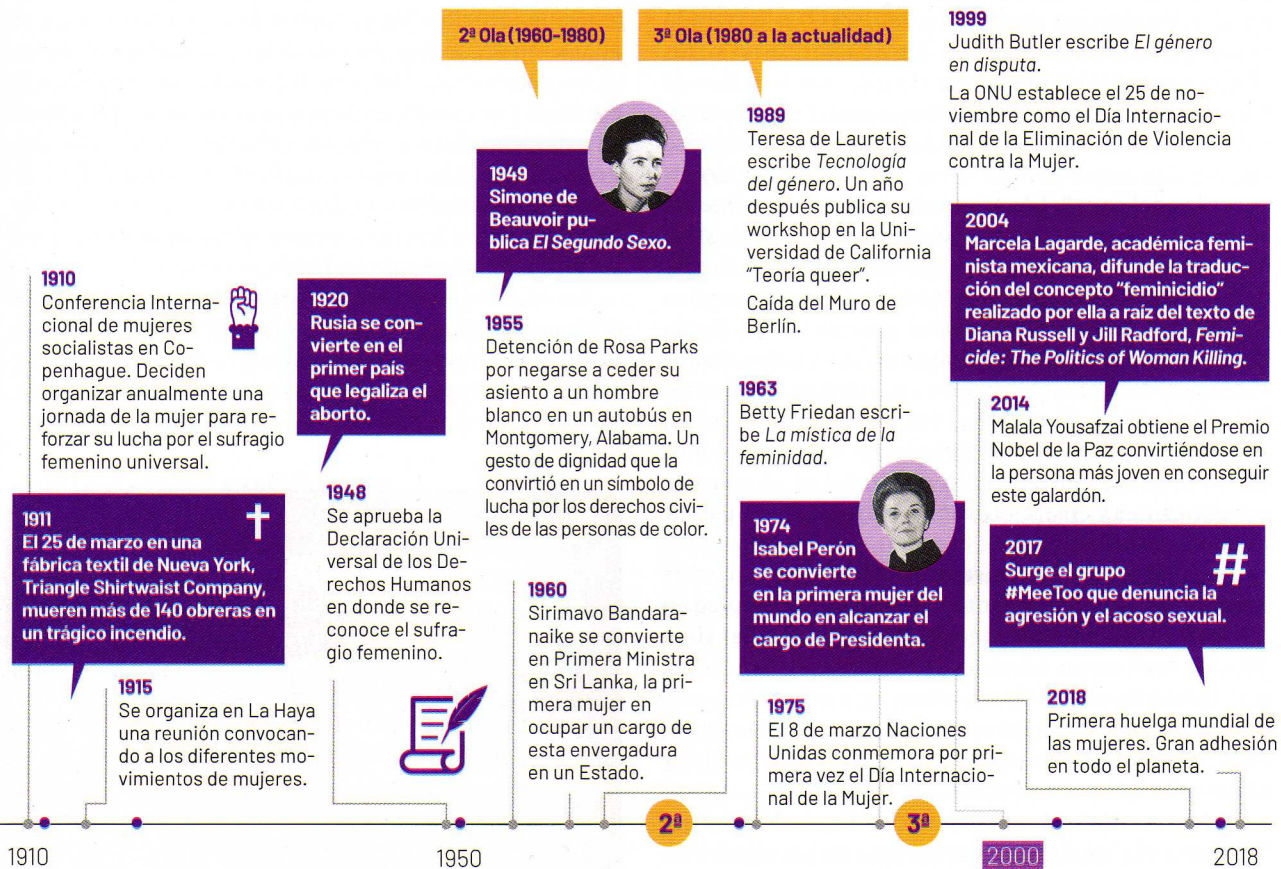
2ª Ola (1960-1980)

3ª Ola (1980 a la actualidad)

1999
Judith Butler escribe *El género en disputa*.
La ONU establece el 25 de noviembre como el Día Internacional de la Eliminación de Violencia contra la Mujer.

1949
Simone de Beauvoir publica *El Segundo Sexo*.

1989
Teresa de Lauretis escribe *Tecnología del género*. Un año después publica su workshop en la Universidad de California "Teoría queer".
Caída del Muro de Berlín.

2004
Marcela Lagarde, académica feminista mexicana, difunde la traducción del concepto "feminicidio" realizado por ella a raíz del texto de Diana Russell y Jill Radford, *Femicide: The Politics of Woman Killing*.

1910
Conferencia Internacional de mujeres socialistas en Copenhague. Deciden organizar anualmente una jornada de la mujer para reforzar su lucha por el sufragio femenino universal.

1920
Rusia se convierte en el primer país que legaliza el aborto.

1955
Detención de Rosa Parks por negarse a ceder su asiento a un hombre blanco en un autobús en Montgomery, Alabama. Un gesto de dignidad que la convirtió en un símbolo de lucha por los derechos civiles de las personas de color.

1963
Betty Friedan escribe *La mística de la feminidad*.

2014
Malala Yousafzai obtiene el Premio Nobel de la Paz convirtiéndose en la persona más joven en conseguir este galardón.

1911
El 25 de marzo en una fábrica textil de Nueva York, Triangle Shirtwaist Company, mueren más de 140 obreras en un trágico incendio.

1948
Se aprueba la Declaración Universal de los Derechos Humanos en donde se reconoce el sufragio femenino.

1974
Isabel Perón se convierte en la primera mujer del mundo en alcanzar el cargo de Presidenta.

2017
Surge el grupo #MeeToo que denuncia la agresión y el acoso sexual.

#

1960
Sirimavo Bandaranaike se convierte en Primera Ministra en Sri Lanka, la primera mujer en ocupar un cargo de esta envergadura en un Estado.

1915
Se organiza en La Haya una reunión convocando a los diferentes movimientos de mujeres.

1975
El 8 de marzo Naciones Unidas conmemora por primera vez el Día Internacional de la Mujer.

2018
Primera huelga mundial de las mujeres. Gran adhesión en todo el planeta.

2ª

3ª

1910

1950

2000

2018